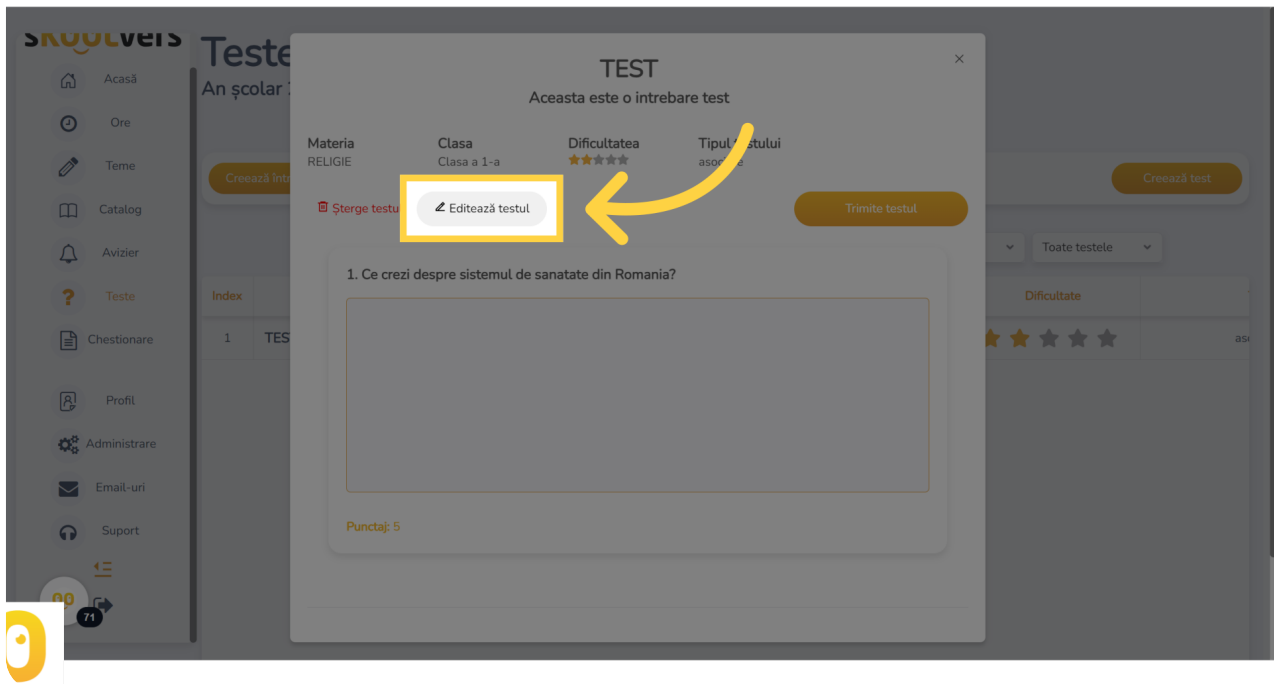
skoolvers

Acasă
Ore
Teme
Catalog
Avizier
Teste
Chestionare
Profil
Administrare
Email-uri
Suport

71

Teste
An școlar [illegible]

Creează într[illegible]
Creează test

Index
1 TES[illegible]

Toate testele
Dificultate
as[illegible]

TEST
Aceasta este o intrebare test

×

| Materia | Clasa | Dificultatea | Tipul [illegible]stului |
|---|---|---|---|
| RELIGIE | Clasa a 1-a | | aso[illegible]e |

Șterge testu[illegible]
Editează testul
Trimite testul

1. Ce crezi despre sistemul de sanatate din Romania?

Punctaj: 5